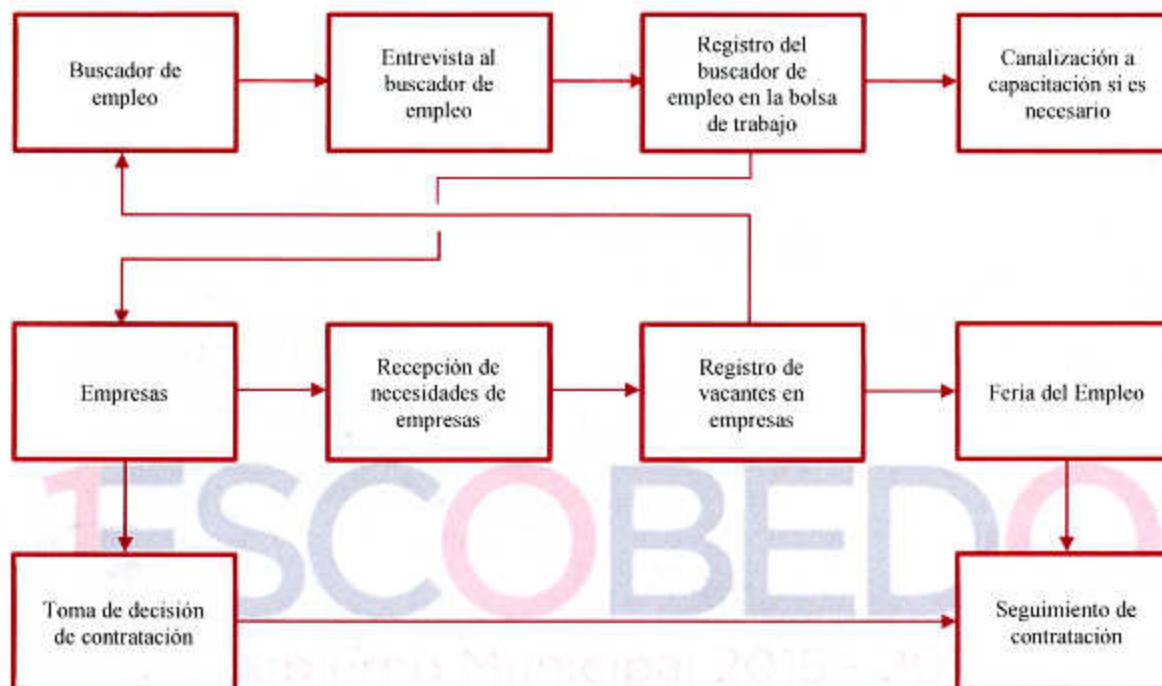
Buscador de empleo

Entrevista al buscador de empleo

Registro del buscador de empleo en la bolsa de trabajo

Canalización a capacitación si es necesario

Empresas

Recepción de necesidades de empresas

Registro de vacantes en empresas

Feria del Empleo

Toma de decisión de contratación

Seguimiento de contratación

ESCOBEDO

Gobierno Municipal 2015 - 20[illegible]